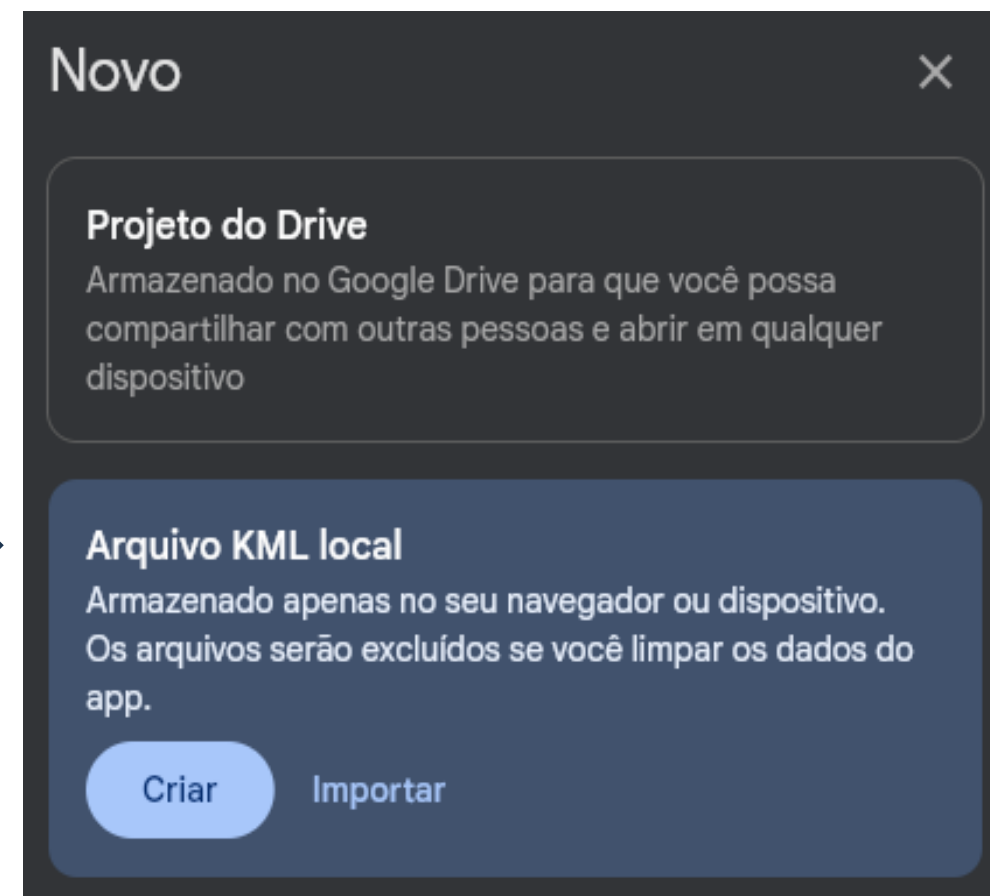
Novo

×

Projeto do Drive
Armazenado no Google Drive para que você possa compartilhar com outras pessoas e abrir em qualquer dispositivo

Arquivo KML local
Armazenado apenas no seu navegador ou dispositivo. Os arquivos serão excluídos se você limpar os dados do app.

Criar

Importar